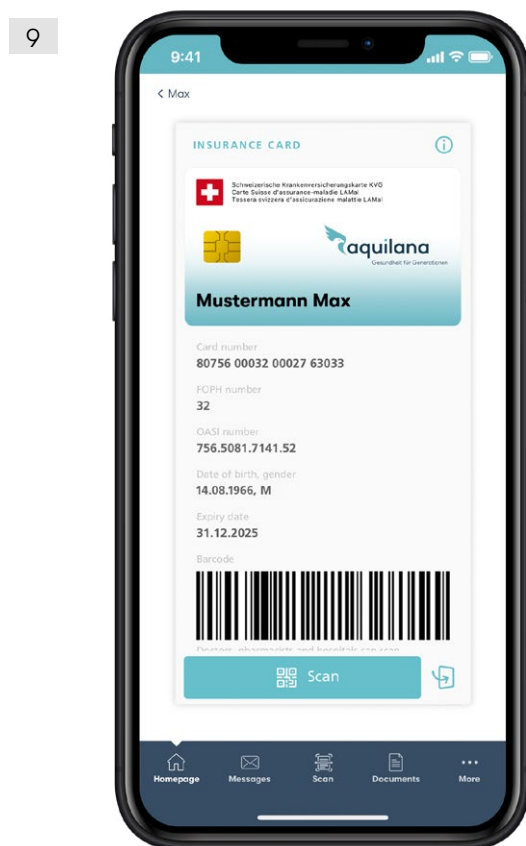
9

9:41

< Max

INSURANCE CARD

Schweizerische Krankenversicherungskarte KVG
Carte Suisse d'assurance-maladie LAMal
Tessera svizzera d'assicurazione malattie LAMal

aquilana
Gesundheit für Generationen

Mustermann Max

Card number
80756 00032 00027 63033

FOPH number
32

OASI number
756.5081.7141.52

Date of birth, gender
14.08.1966, M

Expiry date
31.12.2025

Barcode

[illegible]

Scan

Homepage
Messages
Scan
Documents
More